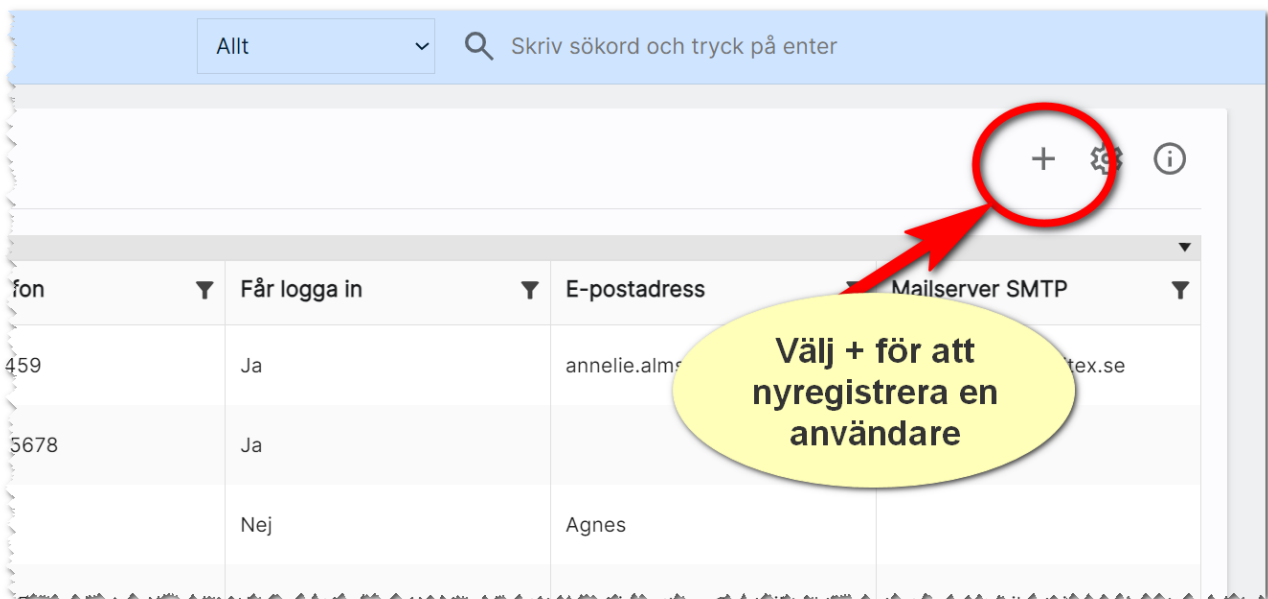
Allt

Skriv sökord och tryck på enter

+

| fon | Får logga in | E-postadress | Mailserver SMTP |
|---|---|---|---|
| 459 | Ja | annelie.alms | tex.se |
| 5678 | Ja | | |
| | Nej | Agnes | |

Välj + för att nyregistrera en användare